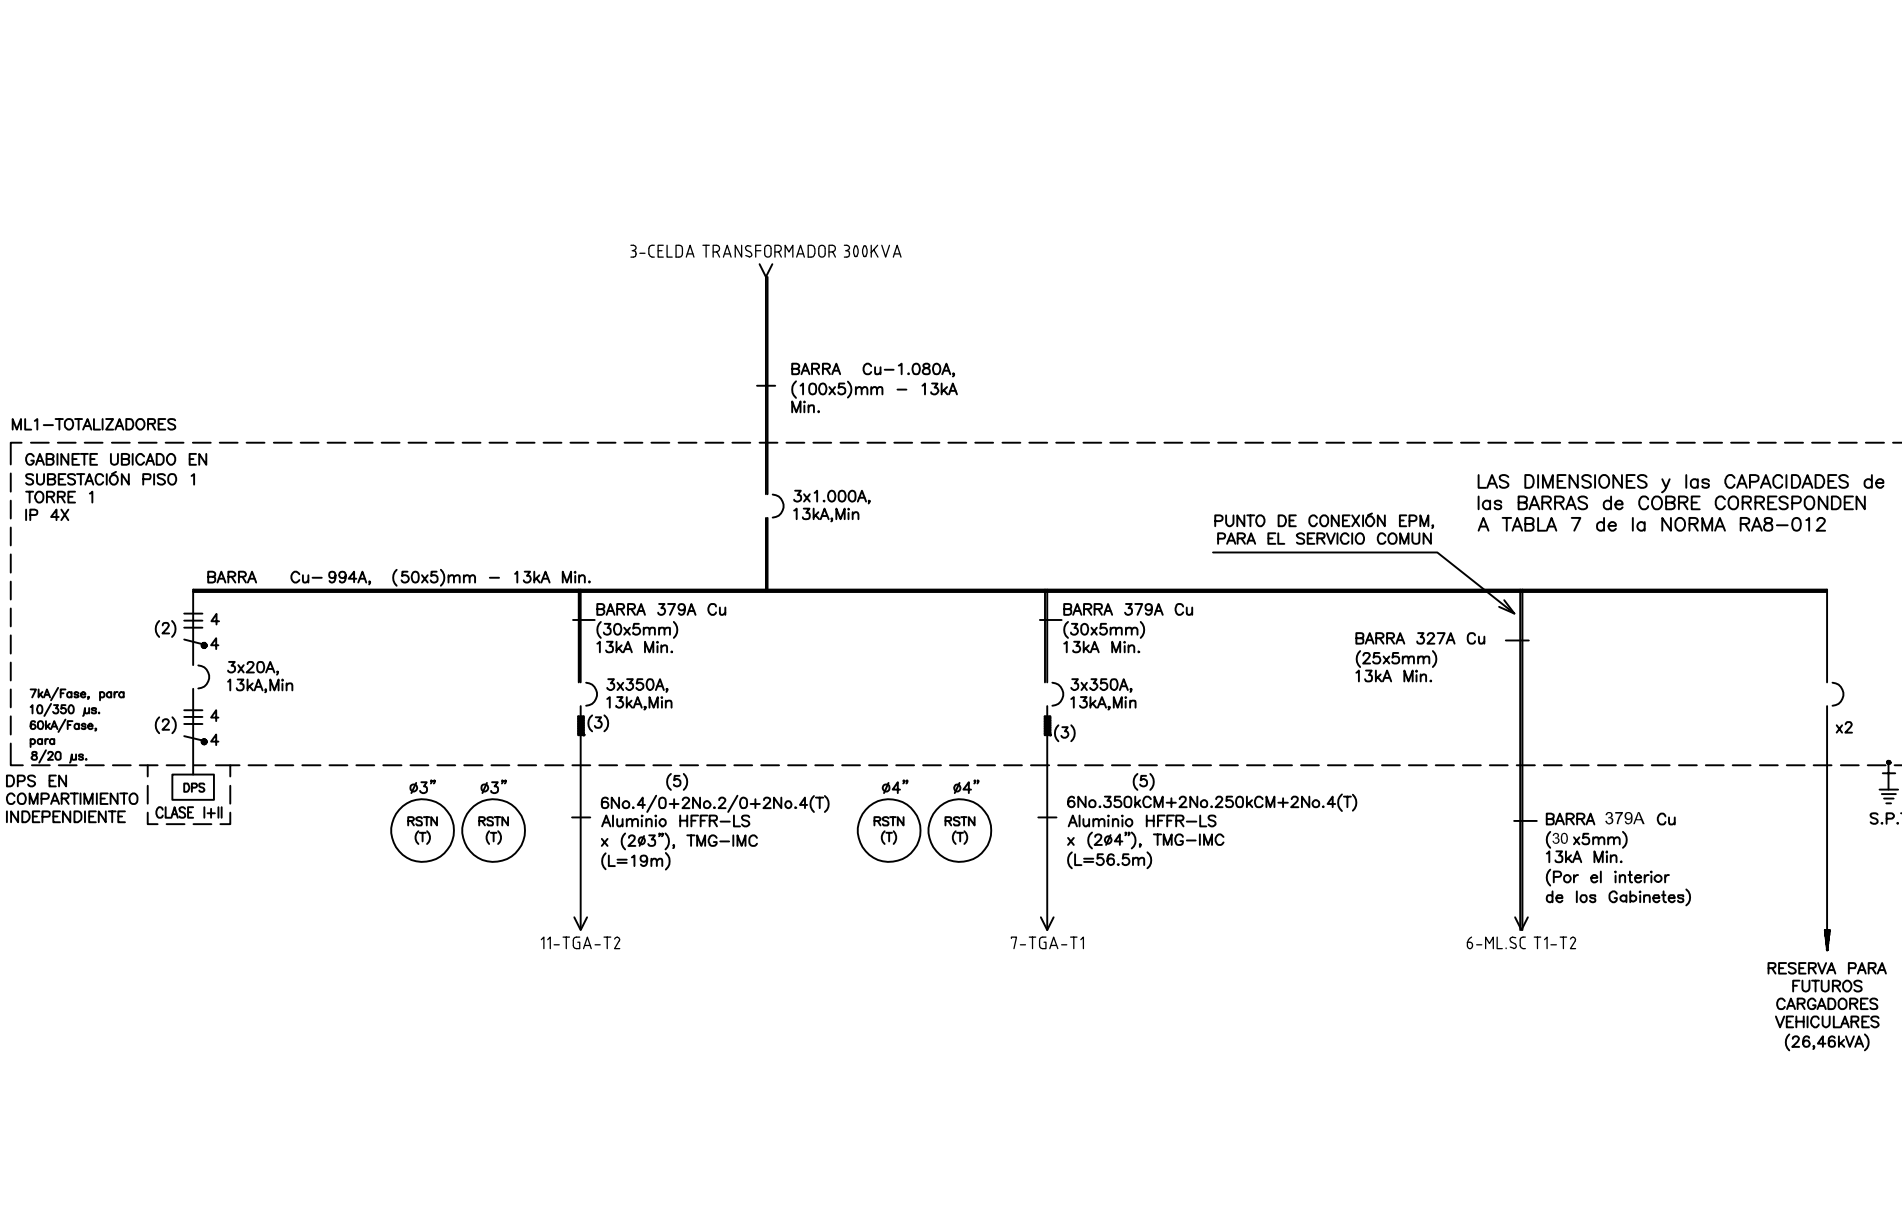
3-CELDA TRANSFORMADOR 300KVA

BARRA Cu–1.080A, (100x5)mm – 13kA Min.

ML1–TOTALIZADORES

GABINETE UBICADO EN SUBESTACIÓN PISO 1 TORRE 1 IP 4X

3x1.000A, 13kA,Min

LAS DIMENSIONES y las CAPACIDADES de las BARRAS de COBRE CORRESPONDEN A TABLA 7 de la NORMA RA8–012

PUNTO DE CONEXIÓN EPM, PARA EL SERVICIO COMUN

BARRA Cu– 994A, (50x5)mm – 13kA Min.

(2) 4 4

3x20A, 13kA,Min

7kA/Fase, para 10/350 µs. 60kA/Fase, para 8/20 µs.

(2) 4 4

DPS EN COMPARTIMIENTO INDEPENDIENTE

DPS
CLASE I+II

BARRA 379A Cu (30x5mm) 13kA Min.

3x350A, 13kA,Min

(3)

ø3" ø3"
RSTN (T) RSTN (T)

(5)
6No.4/0+2No.2/0+2No.4(T) Aluminio HFFR–LS x (2ø3"), TMG–IMC (L=19m)

11-TGA-T2

BARRA 379A Cu (30x5mm) 13kA Min.

3x350A, 13kA,Min

(3)

ø4" ø4"
RSTN (T) RSTN (T)

(5)
6No.350kCM+2No.250kCM+2No.4(T) Aluminio HFFR–LS x (2ø4"), TMG–IMC (L=56.5m)

7-TGA-T1

BARRA 327A Cu (25x5mm) 13kA Min.

BARRA 379A Cu (30 x5mm) 13kA Min. (Por el interior de los Gabinetes)

6-ML.SC T1-T2

x2

S.P.T

RESERVA PARA FUTUROS CARGADORES VEHICULARES (26,46kVA)